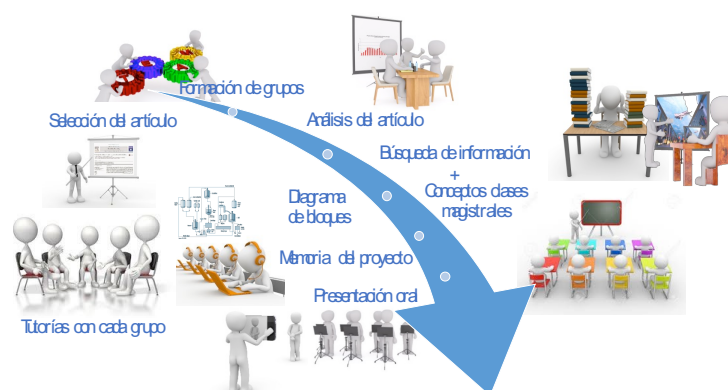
Formación de grupos

Selección del artículo

Análisis del artículo

Búsqueda de información
+
Conceptos clases magistrales

Diagrama de bloques

Memoria del proyecto

Presentación oral

Tutorías con cada grupo